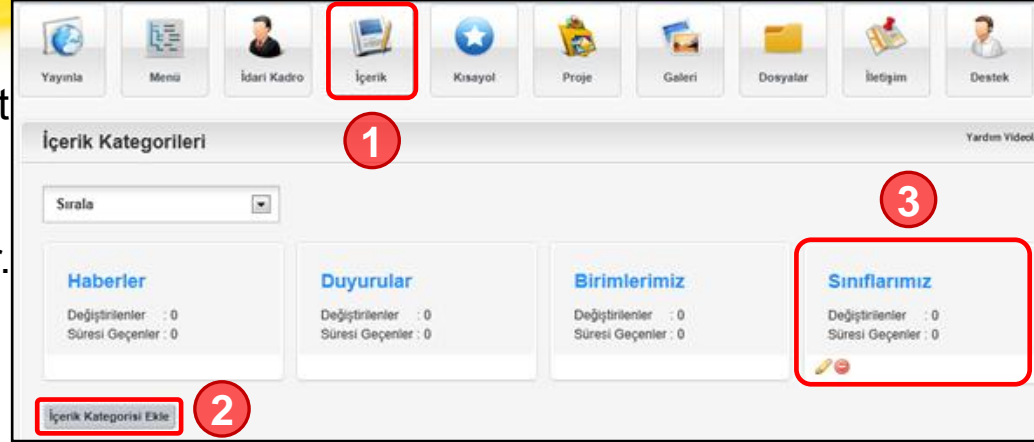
Yayınla
Menü
İdari Kadro
İçerik
Kısayol
Proje
Galeri
Dosyalar
İletişim
Destek

1

İçerik Kategorileri

Yardım Videol

Sırala

3

Haberler
Değiştirilenler : 0
Süresi Geçenler : 0

Duyurular
Değiştirilenler : 0
Süresi Geçenler : 0

Birimlerimiz
Değiştirilenler : 0
Süresi Geçenler : 0

Sınıflarımız
Değiştirilenler : 0
Süresi Geçenler : 0

İçerik Kategorisi Ekle

2